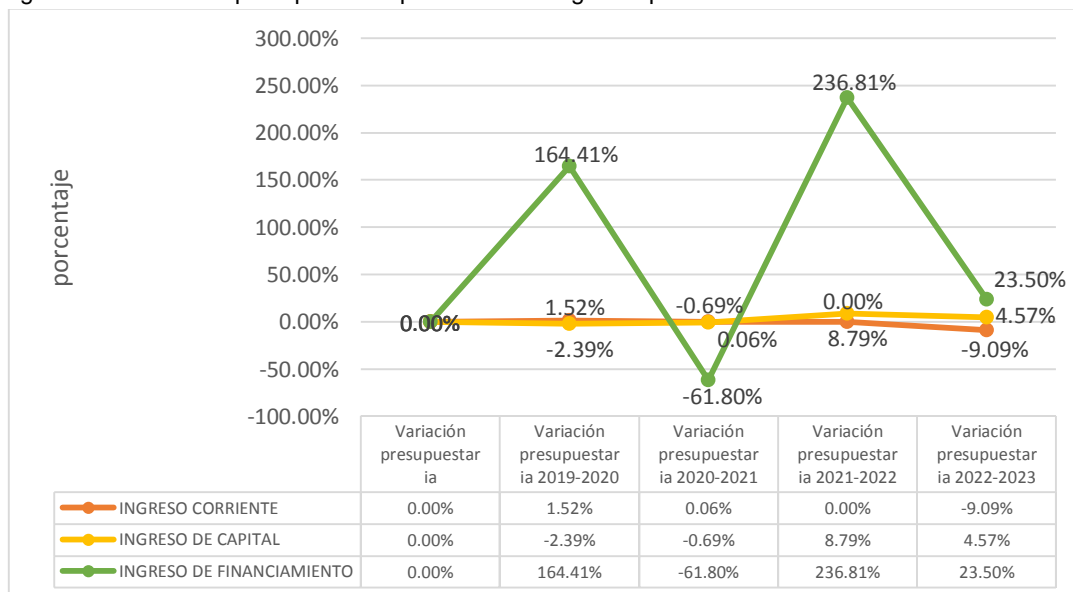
300.00%
250.00%
200.00%
150.00%
100.00%
50.00%
0.00%
-50.00%
-100.00%

porcentaje

164.41%
236.81%
23.50%
1.52%
-0.69%
0.00%
4.57%
0.00%
-2.39%
0.06%
8.79%
-9.09%
-61.80%

| | Variación presupuestaria | Variación presupuestaria 2019-2020 | Variación presupuestaria 2020-2021 | Variación presupuestaria 2021-2022 | Variación presupuestaria 2022-2023 |
|---|---|---|---|---|---|
| INGRESO CORRIENTE | 0.00% | 1.52% | 0.06% | 0.00% | -9.09% |
| INGRESO DE CAPITAL | 0.00% | -2.39% | -0.69% | 8.79% | 4.57% |
| INGRESO DE FINANCIAMIENTO | 0.00% | 164.41% | -61.80% | 236.81% | 23.50% |